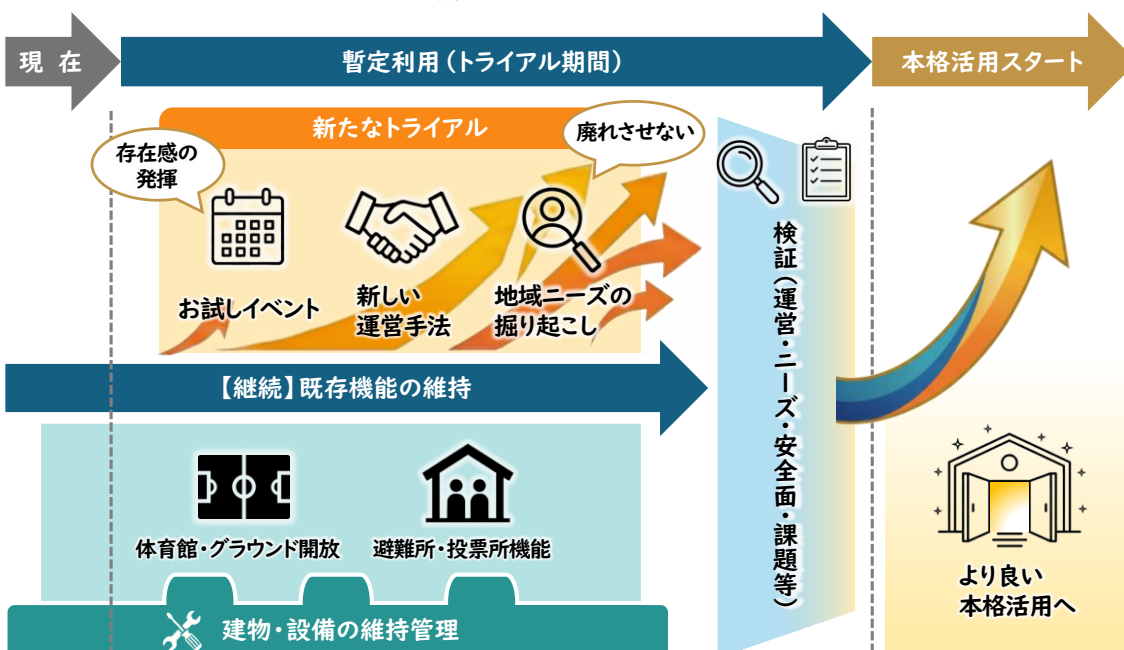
現 在

暫定利用（トライアル期間）

本格活用スタート

新たなトライアル

存在感の発揮

廃れさせない

お試しイベント

新しい運営手法

地域ニーズの掘り起こし

検証（運営・ニーズ・安全面・課題等）

【継続】既存機能の維持

体育館・グラウンド開放

避難所・投票所機能

建物・設備の維持管理

より良い本格活用へ